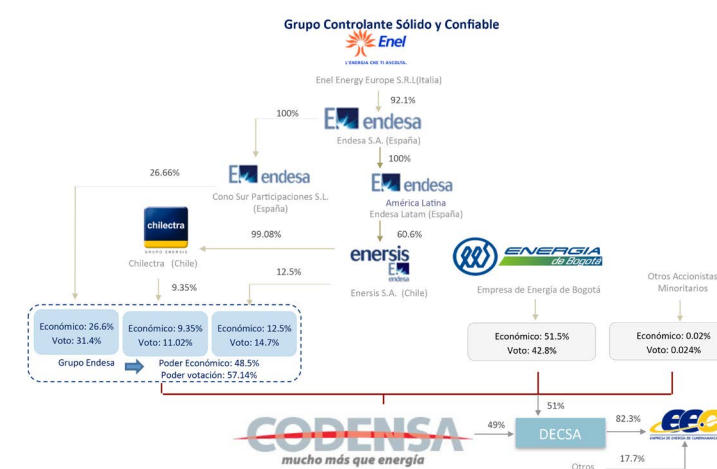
Grupo Controlante Sólido y Confiable

Enel

L'ENERGIA CHE TI ASCOLTA.

Enel Energy Europe S.R.L(Italia)

92.1%

100%

endesa

Endesa S.A. (España)

100%

26.66%

endesa

Cono Sur Participaciones S.L. (España)

endesa

América Latina

Endesa Latam (España)

chilectra

99.08%

60.6%

Chilectra (Chile)

enersis

endesa

12.5%

ENERGIA de Bogotá

Otros Accionistas Minoritarios

9.35%

Enersis S.A. (Chile)

Empresa de Energía de Bogotá

Económico: 26.6%
Voto: 31.4%

Económico: 9.35%
Voto: 11.02%

Económico: 12.5%
Voto: 14.7%

Económico: 51.5%
Voto: 42.8%

Económico: 0.02%
Voto: 0.024%

Grupo Endesa

Poder Económico: 48.5%
Poder votación: 57.14%

51%

CODENSA

mucho más que energia

49%

DECSA

82.3%

EEC

17.7%

Otros